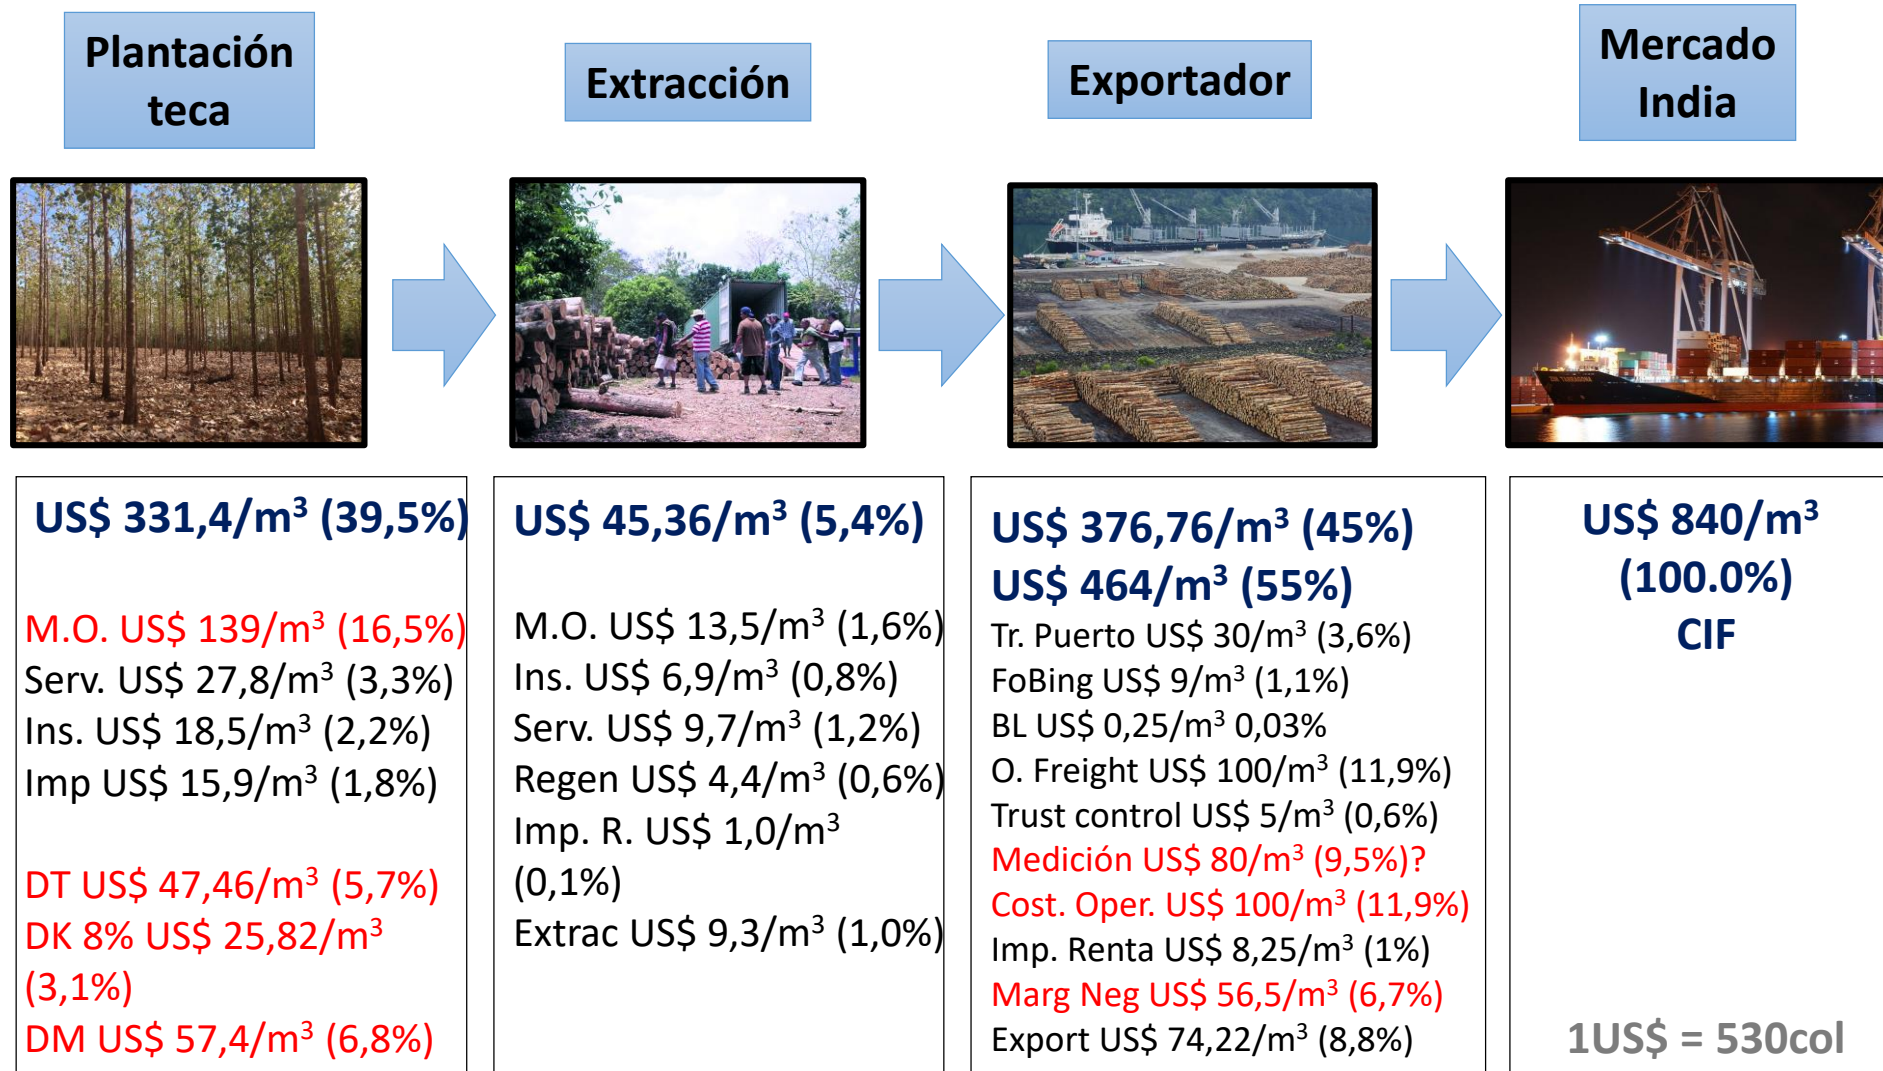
Plantación teca

Extracción

Exportador

Mercado India

US$ 331,4/m$^3$ (39,5%)

M.O. US$ 139/m$^3$ (16,5%)
Serv. US$ 27,8/m$^3$ (3,3%)
Ins. US$ 18,5/m$^3$ (2,2%)
Imp US$ 15,9/m$^3$ (1,8%)

DT US$ 47,46/m$^3$ (5,7%)
DK 8% US$ 25,82/m$^3$ (3,1%)
DM US$ 57,4/m$^3$ (6,8%)

US$ 45,36/m$^3$ (5,4%)

M.O. US$ 13,5/m$^3$ (1,6%)
Ins. US$ 6,9/m$^3$ (0,8%)
Serv. US$ 9,7/m$^3$ (1,2%)
Regen US$ 4,4/m$^3$ (0,6%)
Imp. R. US$ 1,0/m$^3$ (0,1%)
Extrac US$ 9,3/m$^3$ (1,0%)

US$ 376,76/m$^3$ (45%)
US$ 464/m$^3$ (55%)
Tr. Puerto US$ 30/m$^3$ (3,6%)
FoBing US$ 9/m$^3$ (1,1%)
BL US$ 0,25/m$^3$ 0,03%
O. Freight US$ 100/m$^3$ (11,9%)
Trust control US$ 5/m$^3$ (0,6%)
Medición US$ 80/m$^3$ (9,5%)?
Cost. Oper. US$ 100/m$^3$ (11,9%)
Imp. Renta US$ 8,25/m$^3$ (1%)
Marg Neg US$ 56,5/m$^3$ (6,7%)
Export US$ 74,22/m$^3$ (8,8%)

US$ 840/m$^3$ (100.0%) CIF

1US$ = 530col